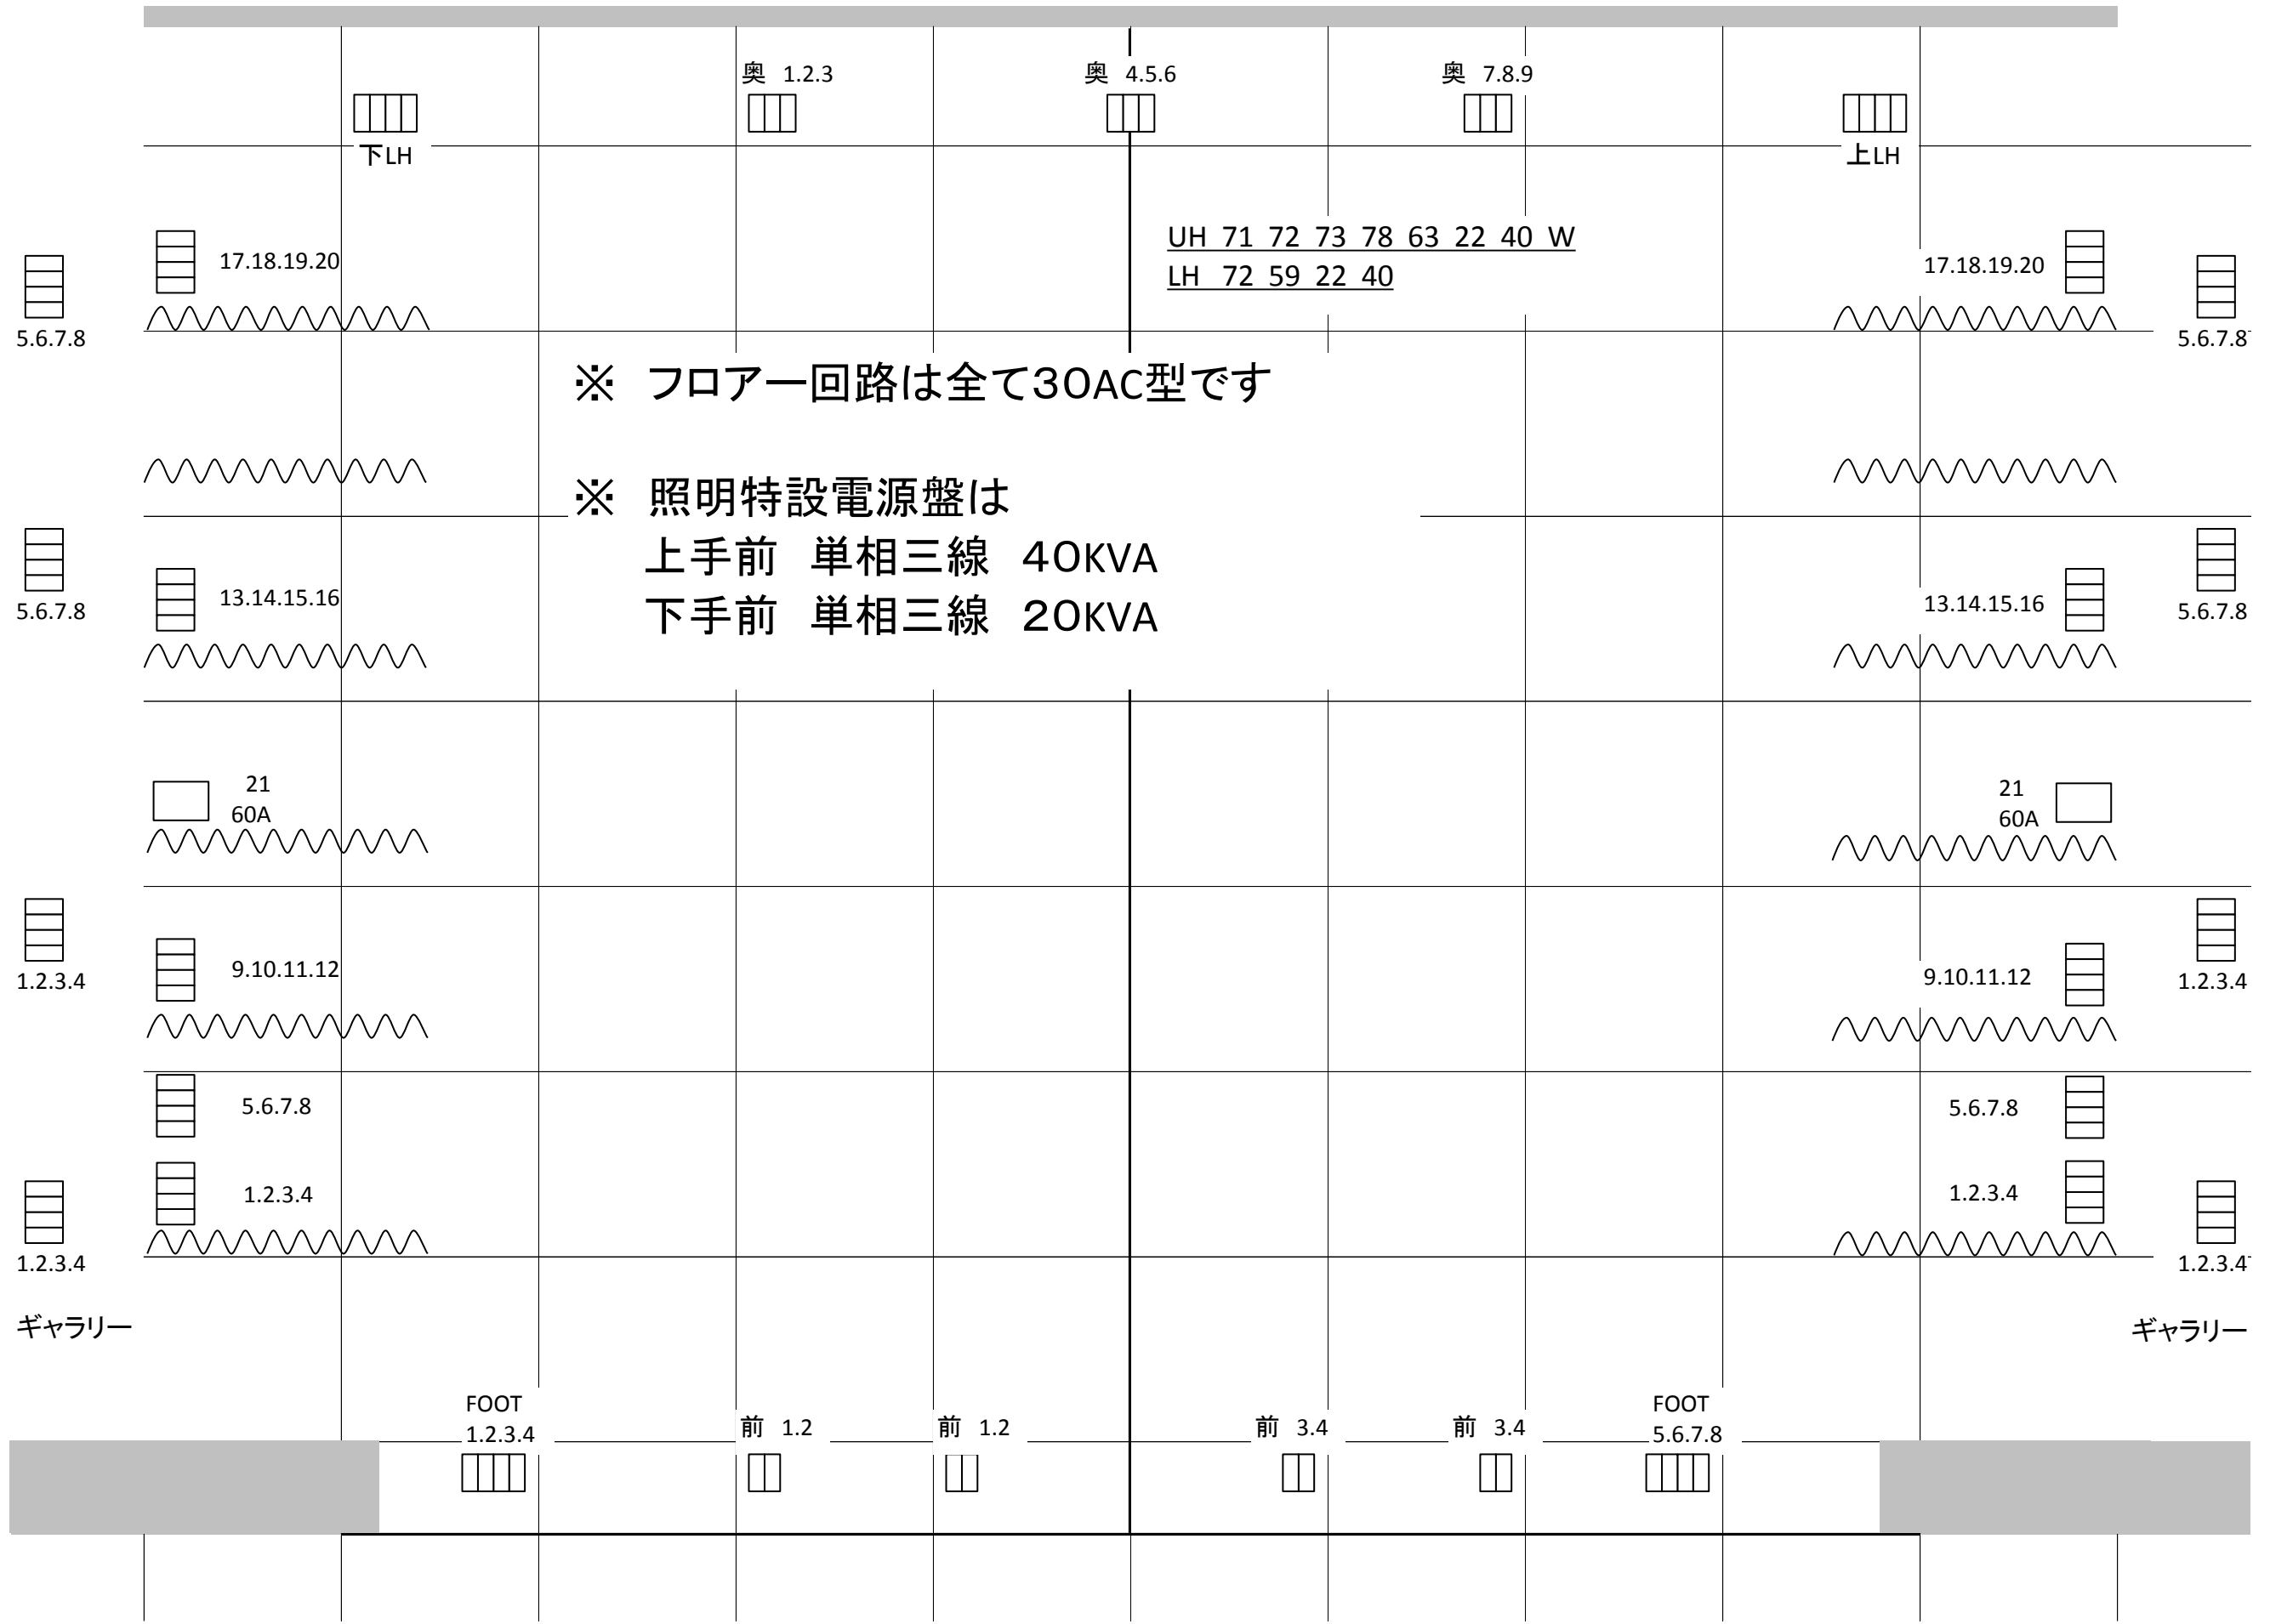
奥 1.2.3
奥 4.5.6
奥 7.8.9

下LH
上LH

UH 71 72 73 78 63 22 40 W
LH 72 59 22 40

17.18.19.20
17.18.19.20
5.6.7.8
5.6.7.8

※ フロアー回路は全て30AC型です

※ 照明特設電源盤は
上手前 単相三線 40KVA
下手前 単相三線 20KVA

5.6.7.8
13.14.15.16
13.14.15.16
5.6.7.8

21
60A
21
60A

1.2.3.4
9.10.11.12
9.10.11.12
1.2.3.4

5.6.7.8
5.6.7.8
1.2.3.4
1.2.3.4
1.2.3.4
1.2.3.4

ギャラリー
ギャラリー

FOOT
1.2.3.4
前 1.2
前 1.2
前 3.4
前 3.4
FOOT
5.6.7.8